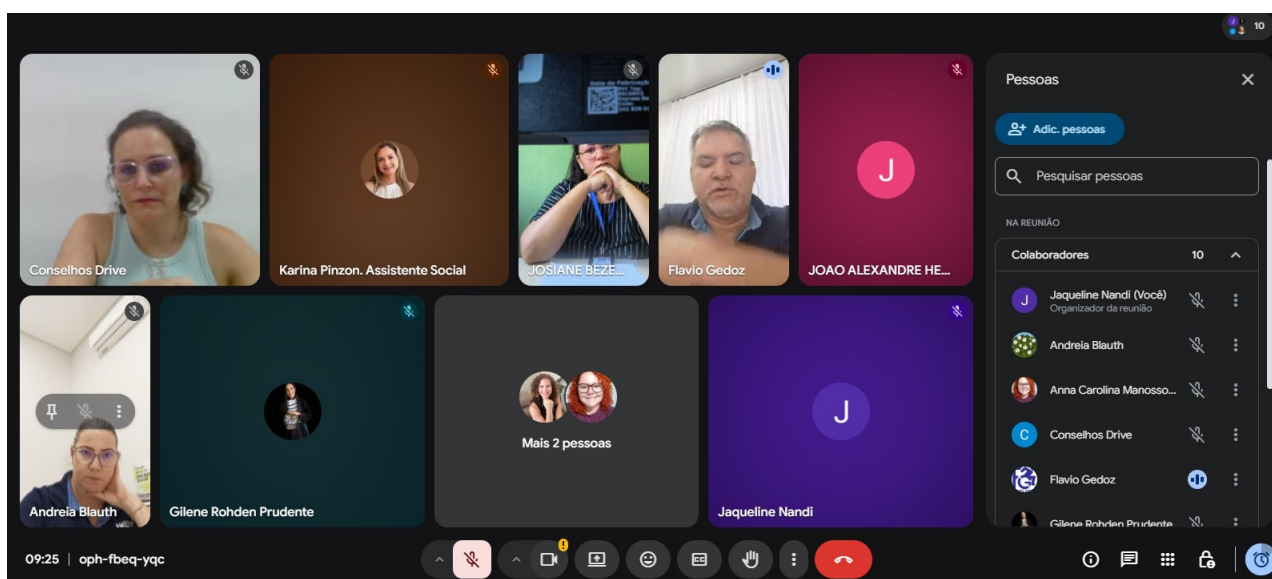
10

Conselhos Drive

Karina Pinzon. Assistente Social

JOSIANE BEZE...

Flavio Gedoz

J

JOAO ALEXANDRE HE...

Andreia Blauth

Gilene Rohden Prudente

Mais 2 pessoas

J

Jaqueline Nandi

Pessoas

Adic. pessoas

Pesquisar pessoas

NA REUNIÃO

Colaboradores 10

J Jaqueline Nandi (Você)
Organizador da reunião

Andreia Blauth

Anna Carolina Manosso...

C Conselhos Drive

Flavio Gedoz

Gilene Rohden Prudente

09:25 | oph-fbeq-yqc